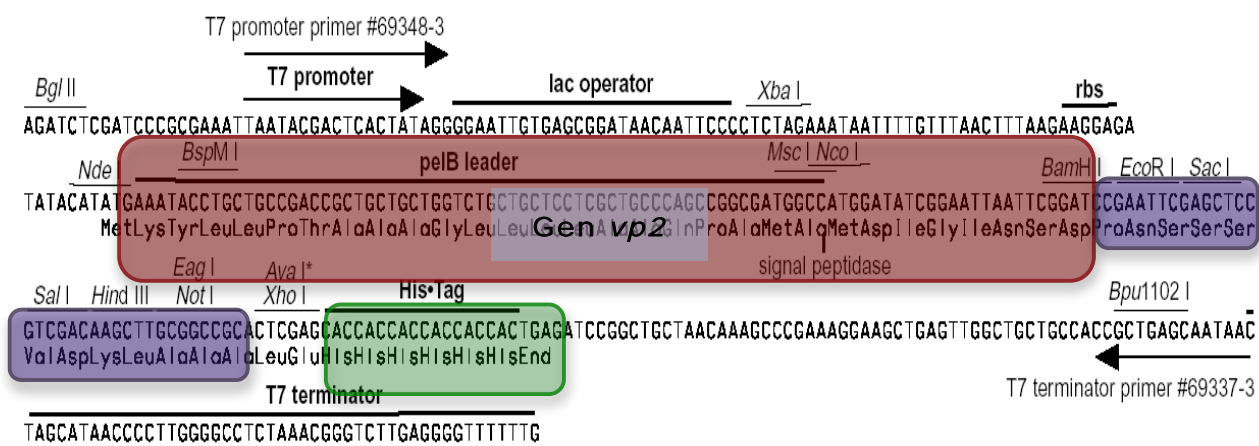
T7 promoter primer #69348-3

*Bgl* II
T7 promoter
lac operator
*Xba* I
rbs

AGATCTCGATCCCGCGAAATTAATACGACTCACTATAGGGGAATTGTGAGCGGATAACAATTCCCCTCTAGAAATAATTTTGTTTAACTTTAAGAAGGAGA

*Nde* I
*BspM* I
pelB leader
*Msc* I
*Nco* I
*BamH* I
*EcoR* I
*Sac* I

TATACATATGAAATACCTGCTGCCGACCGCTGCTGCTGGTCTGCTGCTCCTCGCTGCCCAGCCGGCGATGGCCATGGATATCGGAATTAATTCGGATCCGAATTCGAGCTCC
MetLysTyrLeuLeuProThrAlaAlaAlaGlyLeuLeu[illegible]GlnProAlaMetAlaMetAspIleGlyIleAsnSerAspProAsnSerSerSer

Gen *vp2*

signal peptidase

*Sal* I
*Hind* III
*Eag* I
*Not* I
*Ava* I*
*Xho* I
His•Tag
*Bpu*1102 I

GTCGACAAGCTTGCGGCCGCACTCGAGCACCACCACCACCACCACTGAGATCCGGCTGCTAACAAAGCCCGAAAGGAAGCTGAGTTGGCTGCTGCCACCGCTGAGCAATAAC
ValAspLysLeuAlaAlaAlaLeuGluHisHisHisHisHisHisEnd

T7 terminator primer #69337-3

T7 terminator

TAGCATAACCCCTTGGGGCCTCTAAACGGGTCTTGAGGGGTTTTTTG